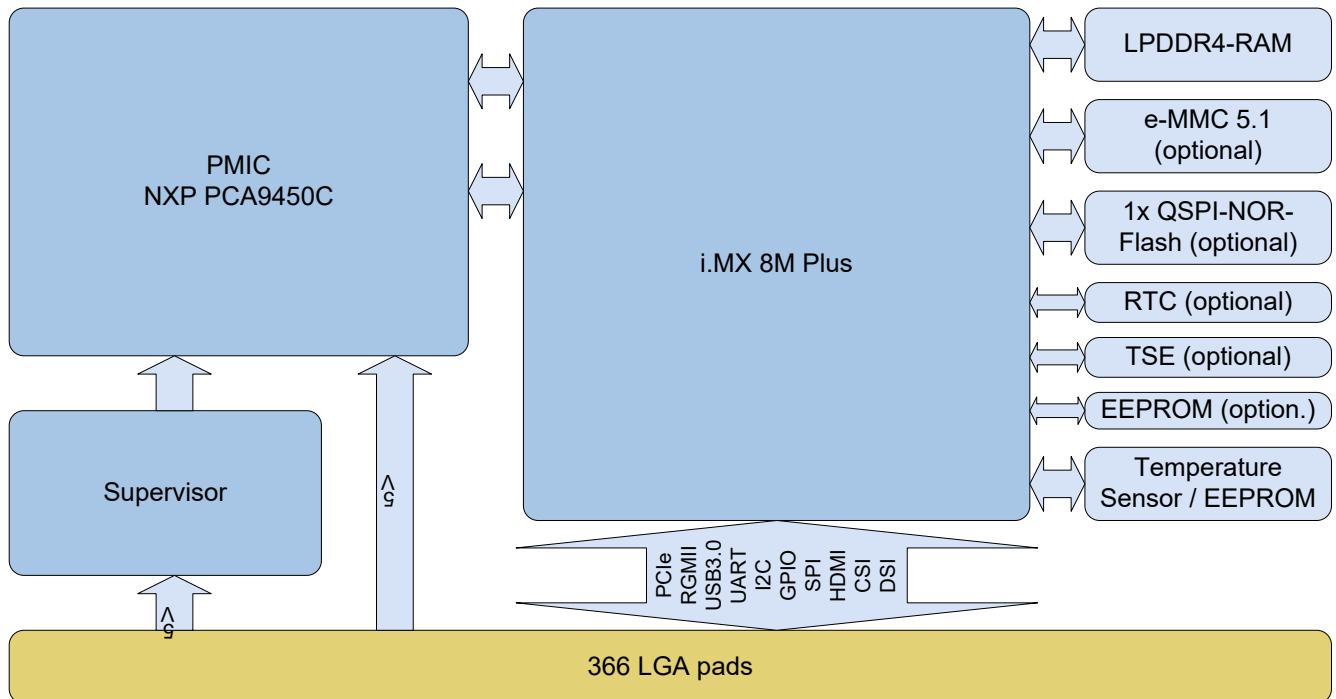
PMIC
NXP PCA9450C

i.MX 8M Plus

LPDDR4-RAM

e-MMC 5.1
(optional)

1x QSPI-NOR-Flash (optional)

RTC (optional)

TSE (optional)

EEPROM (option.)

Temperature
Sensor / EEPROM

Supervisor

5V

5V

PCIe
RGMII
USB3.0
UART
I2C
GPIO
SPI
HDMI
CSI
DSI

366 LGA pads